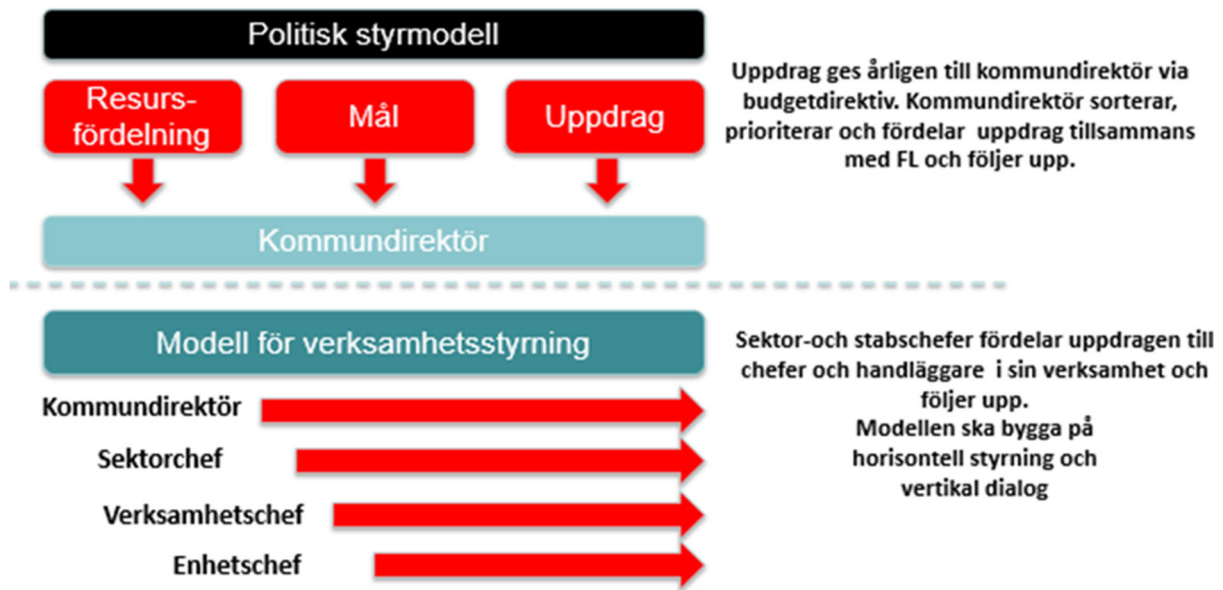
Politisk styrmodell

Resursfördelning

Mål

Uppdrag

Kommundirektör

Uppdrag ges årligen till kommundirektör via budgetdirektiv. Kommundirektör sorterar, prioriterar och fördelar uppdrag tillsammans med FL och följer upp.

Modell för verksamhetsstyrning

Kommundirektör

Sektorchef

Verksamhetschef

Enhetschef

Sektor-och stabschefer fördelar uppdragen till chefer och handläggare i sin verksamhet och följer upp.
Modellen ska bygga på horisontell styrning och vertikal dialog